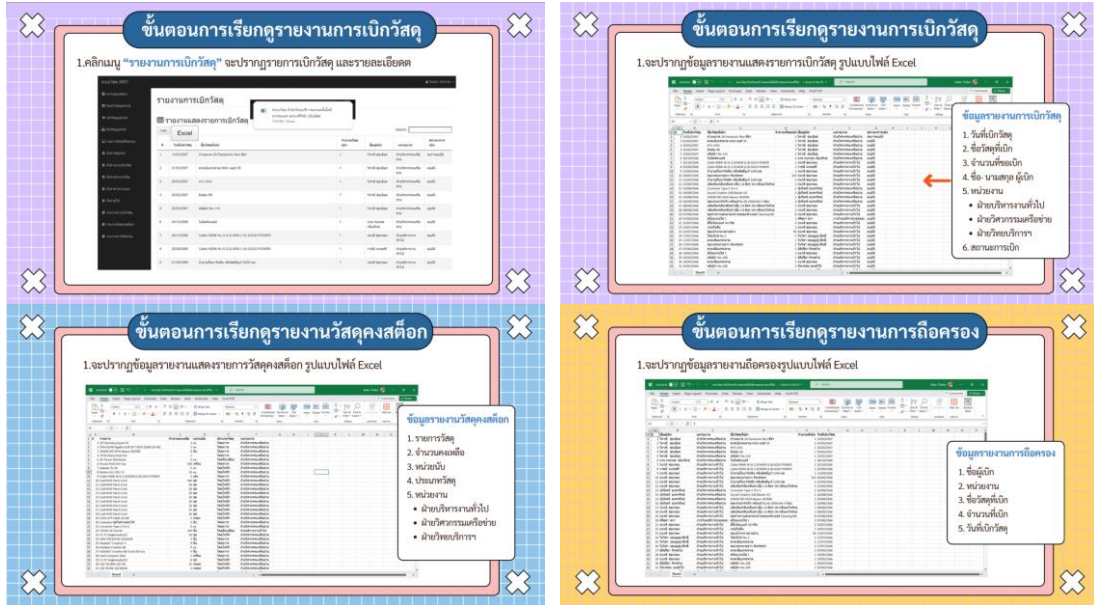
ขั้นตอนการเรียกดูรายงานการเบิกวัสดุ

1.คลิกเมนู "รายงานการเบิกวัสดุ" จะปรากฎรายการเบิกวัสดุ และรายละเอียดต

รายงานการเบิกวัสดุ

รายงานแสดงรายการเบิกวัสดุ

Excel

ขั้นตอนการเรียกดูรายงานการเบิกวัสดุ

1.จะปรากฎข้อมูลรายงานแสดงรายการเบิกวัสดุ รูปแบบไฟล์ Excel

ข้อมูลรายงานการเบิกวัสดุ

1. วันที่เบิกวัสดุ
2. ชื่อวัสดุที่เบิก
3. จำนวนที่ขอเบิก
4. ชื่อ- นามสกุล ผู้เบิก
5. หน่วยงาน
• ฝ่ายบริหารงานทั่วไป
• ฝ่ายวิศวกรรมเครือข่าย
• ฝ่ายวิทยบริการฯ
6. สถานะการเบิก

ขั้นตอนการเรียกดูรายงานวัสดุคงสต็อก

1.จะปรากฎข้อมูลรายงานแสดงรายการวัสดุคงสต็อก รูปแบบไฟล์ Excel

ข้อมูลรายงานวัสดุคงสต็อก

1. รายการวัสดุ
2. จำนวนคงเหลือ
3. หน่วยนับ
4. ประเภทวัสดุ
5. หน่วยงาน
• ฝ่ายบริหารงานทั่วไป
• ฝ่ายวิศวกรรมเครือข่าย
• ฝ่ายวิทยบริการฯ

ขั้นตอนการเรียกดูรายงานการถือครอง

1.จะปรากฎข้อมูลรายงานถือครองรูปแบบไฟล์ Excel

ข้อมูลรายงานการถือครอง

1. ชื่อผู้เบิก
2. หน่วยงาน
3. ชื่อวัสดุที่เบิก
4. จำนวนที่เบิก
5. วันที่เบิกวัสดุ